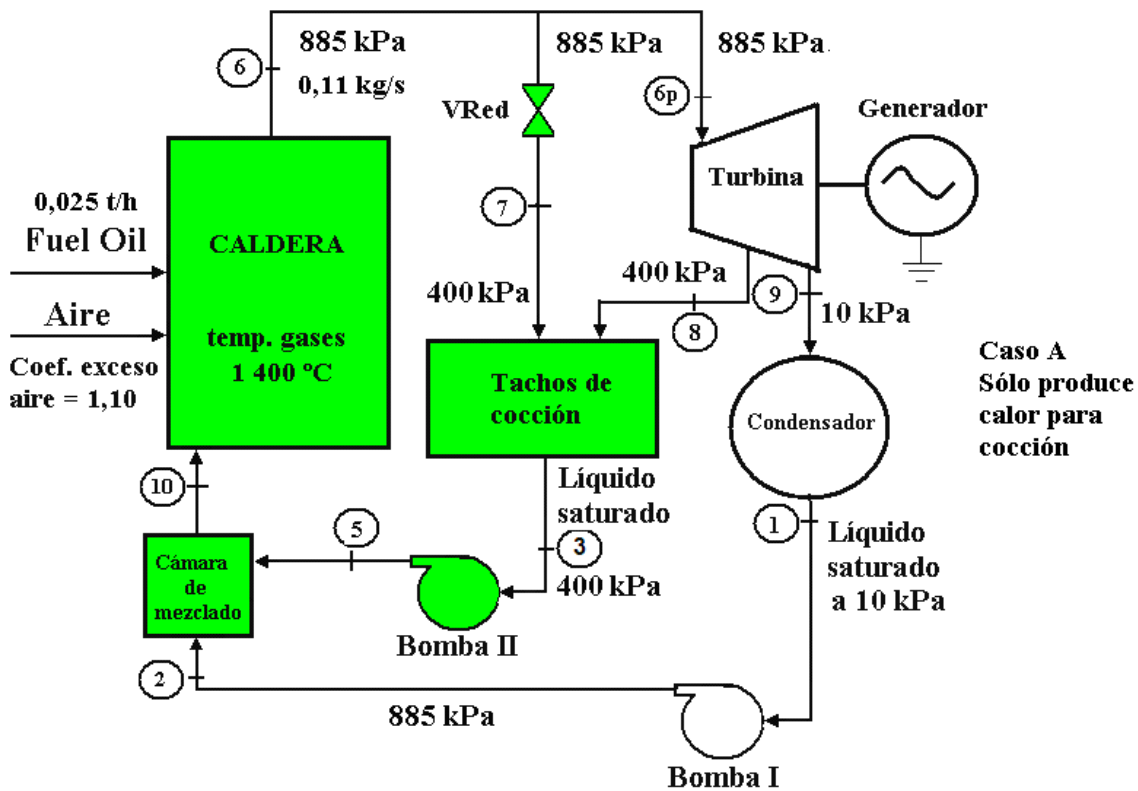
6
885 kPa
0,11 kg/s
885 kPa
885 kPa
VRed
6p
Generador
Turbina
0,025 t/h
Fuel Oil
CALDERA
7
Aire
400 kPa
400 kPa
9
8
10 kPa
temp. gases
1 400 °C
Coef. exceso
aire = 1,10
Tachos de cocción
Caso A
Sólo produce calor para cocción
Condensador
Líquido saturado
10
3
1
Líquido saturado a 10 kPa
5
Cámara de mezclado
400 kPa
Bomba II
2
885 kPa
Bomba I